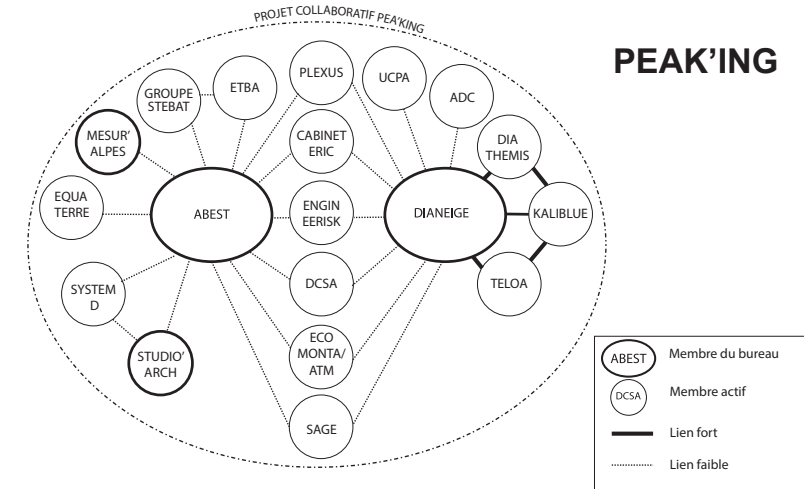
PROJET COLLABORATIF PEA'KING

PEAK'ING

GROUPE STEBAT

ETBA

PLEXUS

UCPA

ADC

MESUR' ALPES

CABINET ERIC

DIA THEMIS

EQUA TERRE

ABEST

ENGIN EERISK

DIANEIGE

KALIBLUE

SYSTEM D

DCSA

TELOA

STUDIO' ARCH

ECO MONTA/ ATM

SAGE

ABEST Membre du bureau

DCSA Membre actif

Lien fort

Lien faible